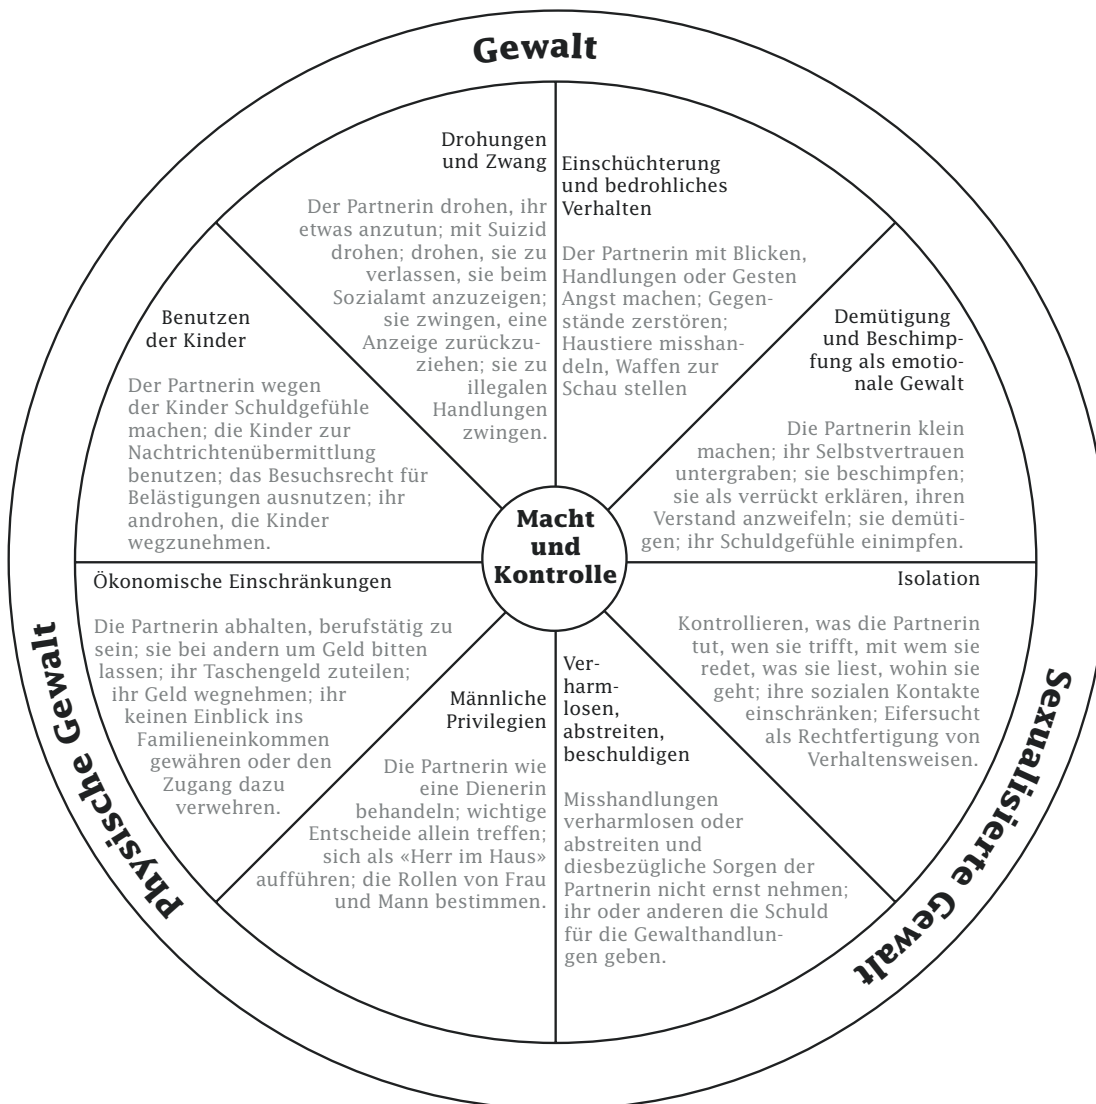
Gewalt

Drohungen und Zwang

Der Partnerin drohen, ihr etwas anzutun; mit Suizid drohen; drohen, sie zu verlassen, sie beim Sozialamt anzuzeigen; sie zwingen, eine Anzeige zurückzuziehen; sie zu illegalen Handlungen zwingen.

Einschüchterung und bedrohliches Verhalten

Der Partnerin mit Blicken, Handlungen oder Gesten Angst machen; Gegenstände zerstören; Haustiere misshandeln, Waffen zur Schau stellen

Demütigung und Beschimpfung als emotionale Gewalt

Die Partnerin klein machen; ihr Selbstvertrauen untergraben; sie beschimpfen; sie als verrückt erklären, ihren Verstand anzweifeln; sie demütigen; ihr Schuldgefühle einimpfen.

Benutzen der Kinder

Der Partnerin wegen der Kinder Schuldgefühle machen; die Kinder zur Nachrichtenübermittlung benutzen; das Besuchsrecht für Belästigungen ausnutzen; ihr androhen, die Kinder wegzunehmen.

Macht und Kontrolle

Ökonomische Einschränkungen

Die Partnerin abhalten, berufstätig zu sein; sie bei andern um Geld bitten lassen; ihr Taschengeld zuteilen; ihr Geld wegnehmen; ihr keinen Einblick ins Familieneinkommen gewähren oder den Zugang dazu verwehren.

Isolation

Kontrollieren, was die Partnerin tut, wen sie trifft, mit wem sie redet, was sie liest, wohin sie geht; ihre sozialen Kontakte einschränken; Eifersucht als Rechtfertigung von Verhaltensweisen.

Männliche Privilegien

Die Partnerin wie eine Dienerin behandeln; wichtige Entscheide allein treffen; sich als «Herr im Haus» aufführen; die Rollen von Frau und Mann bestimmen.

Verharmlosen, abstreiten, beschuldigen

Misshandlungen verharmlosen oder abstreiten und diesbezügliche Sorgen der Partnerin nicht ernst nehmen; ihr oder anderen die Schuld für die Gewalthandlungen geben.

Physische Gewalt

Sexualisierte Gewalt